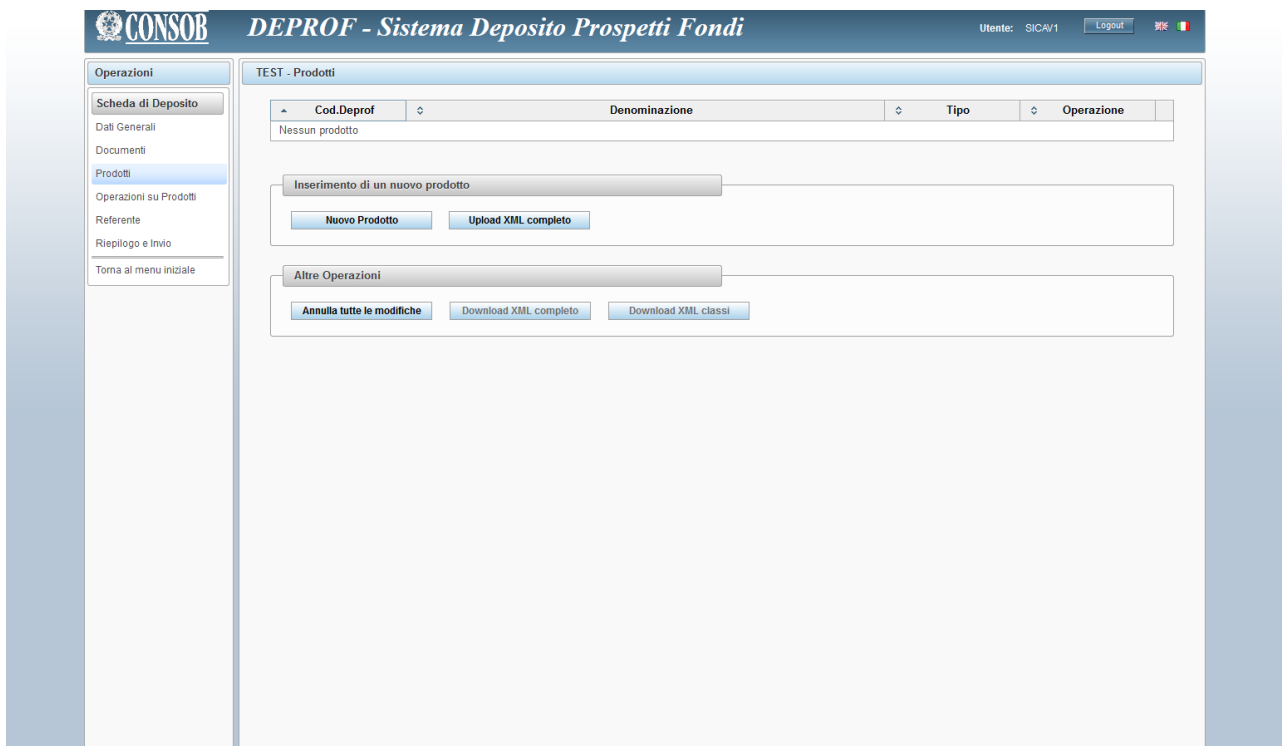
CONSOB DEPROF - Sistema Deposito Prospetti Fondi

Utente: SICAV1 Logout

Operazioni

Scheda di Deposito
Dati Generali
Documenti
Prodotti
Operazioni su Prodotti
Referente
Riepilogo e Invio
Torna al menu iniziale

TEST - Prodotti

| Cod.Deprof | Denominazione | Tipo | Operazione |
|---|---|---|---|
| Nessun prodotto | | | |

Inserimento di un nuovo prodotto

Nuovo Prodotto Upload XML completo

Altre Operazioni

Annulla tutte le modifiche Download XML completo Download XML classi